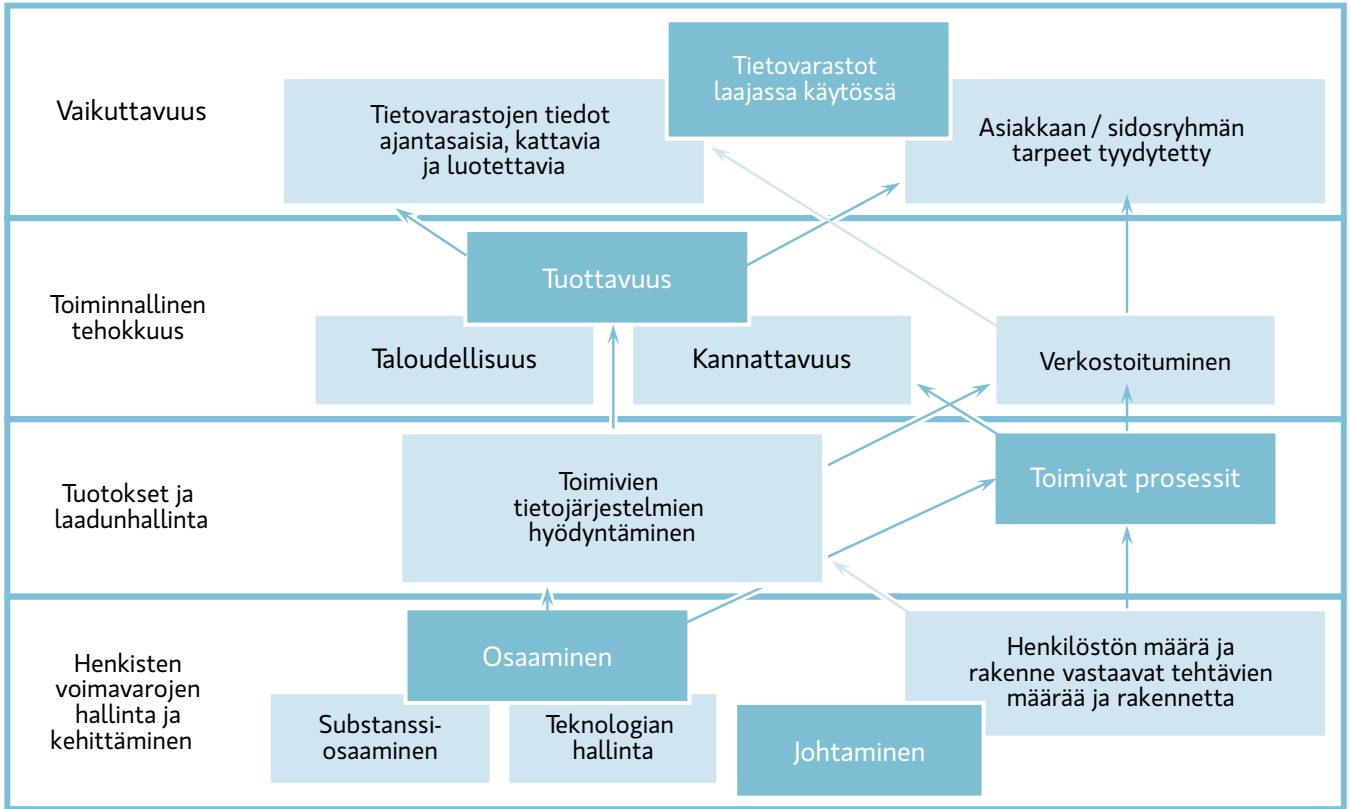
Vaikuttavuus

Tietovarastot laajassa käytössä

Tietovarastojen tiedot ajantasaisia, kattavia ja luotettavia

Asiakkaan / sidosryhmän tarpeet tyydytetty

Toiminnallinen tehokkuus

Tuottavuus

Taloudellisuus

Kannattavuus

Verkostoituminen

Tuotokset ja laadunhallinta

Toimivien tietojärjestelmien hyödyntäminen

Toimivat prosessit

Henkisten voimavarojen hallinta ja kehittäminen

Osaaminen

Henkilöstön määrä ja rakenne vastaavat tehtävien määrää ja rakennetta

Substanssiosaaminen

Teknologian hallinta

Johtaminen